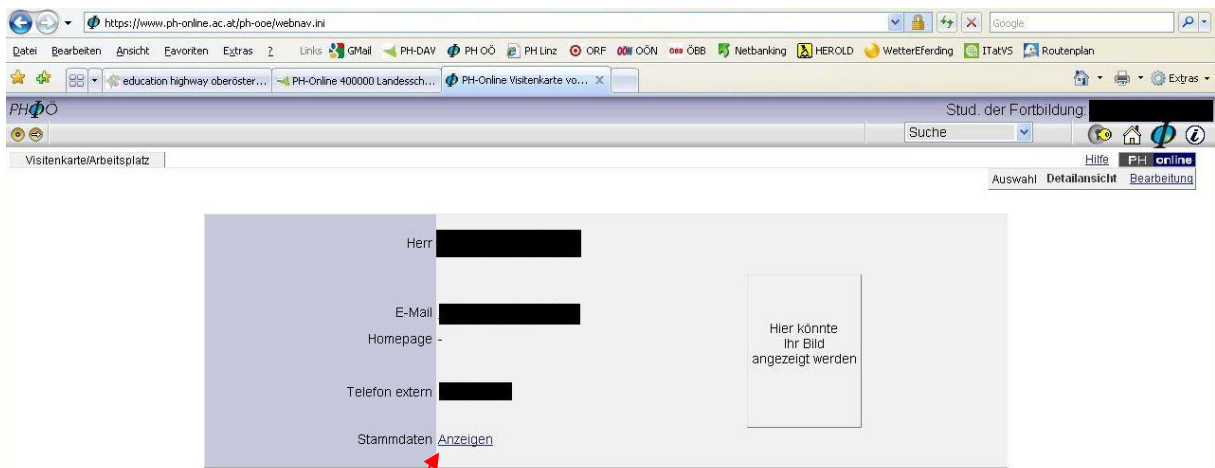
https://www.ph-online.ac.at/ph-ooe/webnav.ini

Google

Datei Bearbeiten Ansicht Favoriten Extras ?

Links GMail PH-DAV PH OÖ PH Linz ORF OÖN ÖBB Netbanking HEROLD WetterEferding ITatVS Routenplan

education highway oberöster... PH-Online 400000 Landessch... PH-Online Visitenkarte vo...

Extras

PHΦÖ

Stud. der Fortbildung:

Suche

Visitenkarte/Arbeitsplatz

Hilfe PH online

Auswahl Detailansicht Bearbeitung

Herr

E-Mail

Homepage -

Telefon extern

Stammdaten Anzeigen

Hier könnte Ihr Bild angezeigt werden